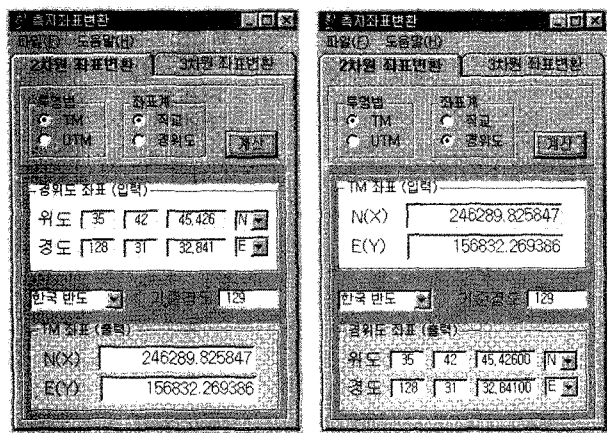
측지좌표변환
파일(F) 도움말(H)
2차원 좌표변환 | 3차원 좌표변환
투영법
TM
UTM
좌표계
직교
경위도
계산
경위도 좌표 (입력)
위도 35 42 45.426 N
경도 128 31 32.841 E
한국 반도 기준경도 129
TM 좌표 (출력)
N(X) 246289.825847
E(Y) 156832.269386

측지좌표변환
파일(F) 도움말(H)
2차원 좌표변환 | 3차원 좌표변환
투영법
TM
UTM
좌표계
직교
경위도
계산
TM 좌표 (입력)
N(X) 246289.825847
E(Y) 156832.269386
한국 반도 기준경도 129
경위도 좌표 (출력)
위도 35 42 45.42600 N
경도 128 31 32.84100 E